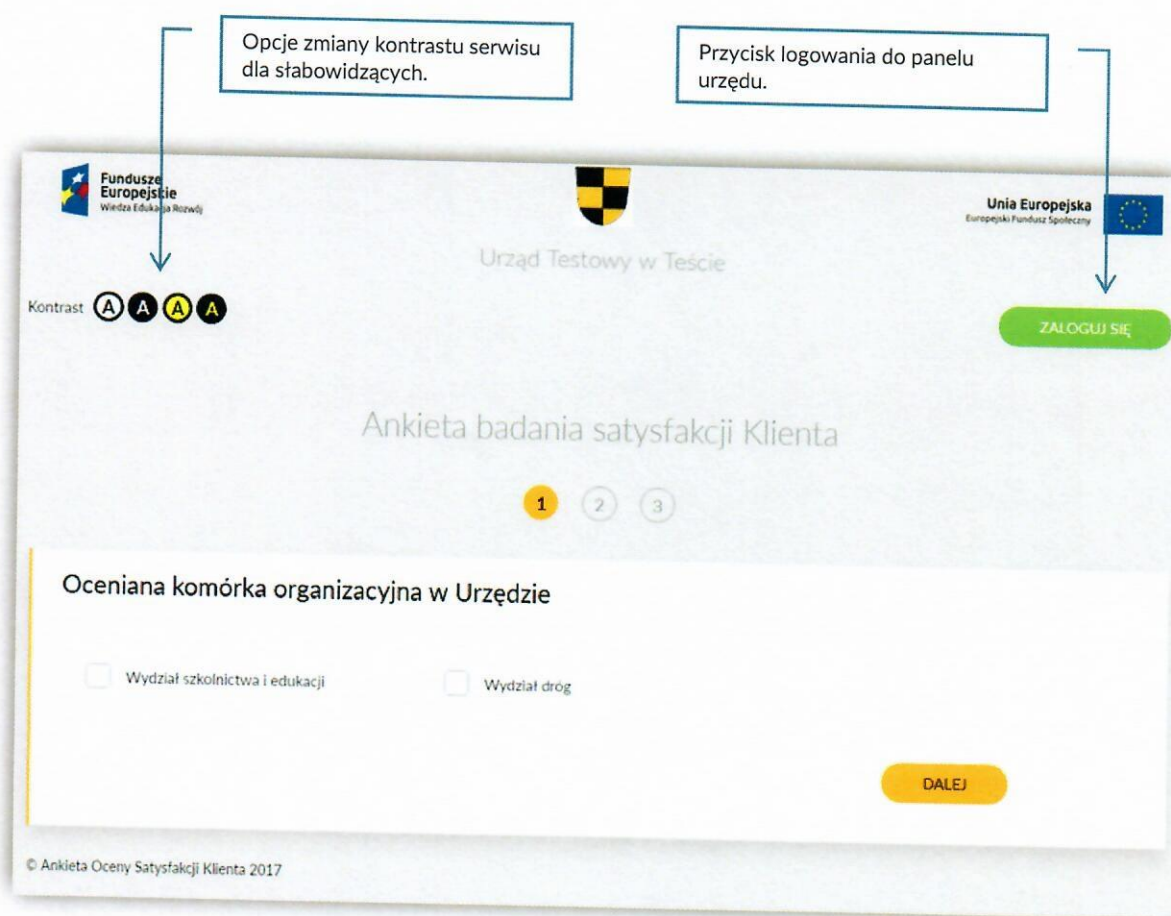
Opcje zmiany kontrastu serwisu dla słabowidzących.

Przycisk logowania do panelu urzędu.

Fundusze Europejskie
Wiedza Edukacja Rozwój

Unia Europejska
Europejski Fundusz Społeczny

Urząd Testowy w Teście

Kontrast A A A A

ZALOGUJ SIĘ

Ankieta badania satysfakcji Klienta

1 2 3

Oceniana komórka organizacyjna w Urzędzie

Wydział szkolnictwa i edukacji

Wydział dróg

DALEJ

© Ankieta Oceny Satysfakcji Klienta 2017